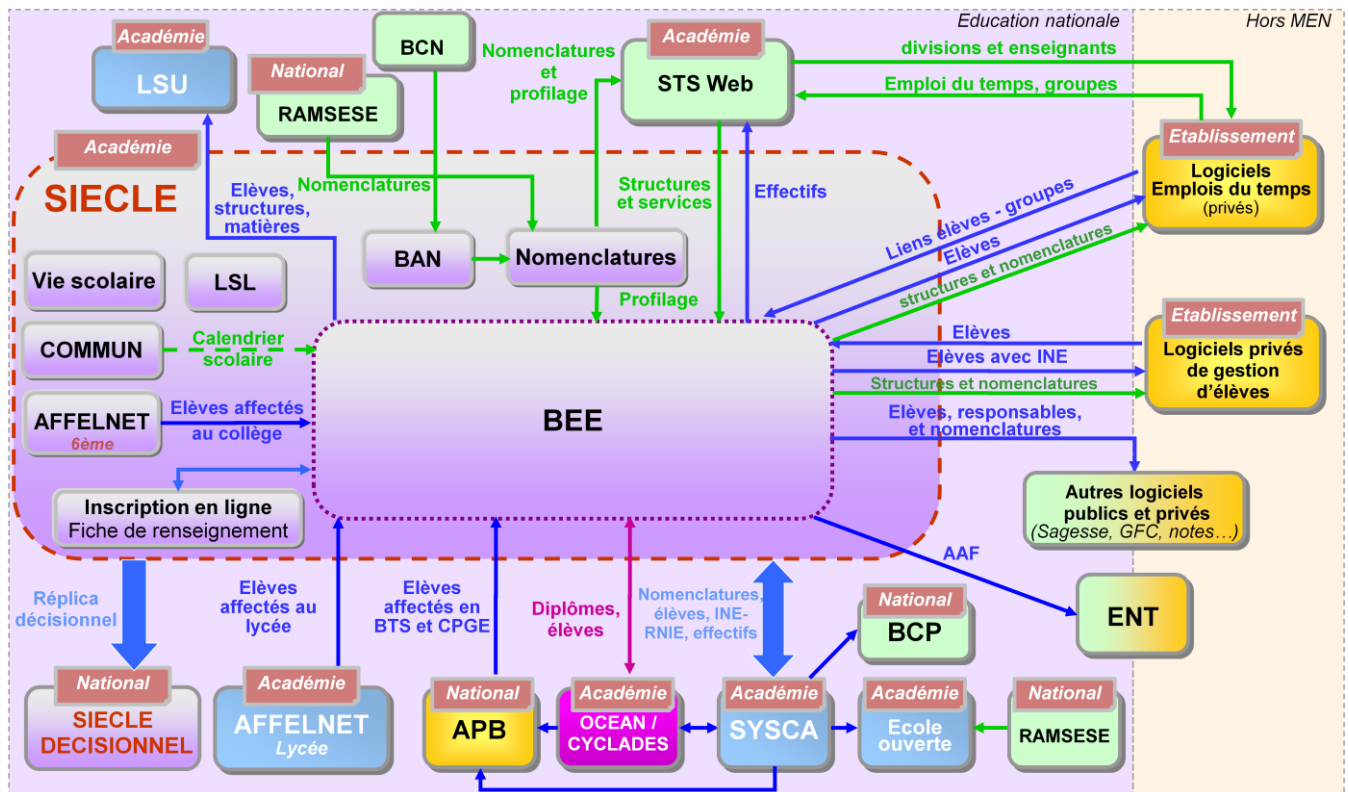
Education nationale

Hors MEN

Académie
LSU

National
RAMSESE

BCN

Nomenclatures et profilage

Académie
STS Web

divisions et enseignants

Emploi du temps, groupes

Académie
SIECLE

Elèves, structures, matières

Nomenclatures

Structures et services

Effectifs

Etablissement
Logiciels Emplois du temps (privés)

Liens elèves - groupes

Elèves

structures et nomenclatures

Vie scolaire

LSL

BAN

Nomenclatures

Profilage

COMMUN

Calendrier scolaire

Etablissement
Logiciels privés de gestion d'élèves

Elèves

Elèves avec INE

Structures et nomenclatures

AFFELNET
6ème

Elèves affectés au collège

BEE

Elèves, responsables, et nomenclatures

Inscription en ligne
Fiche de renseignement

Autres logiciels publics et privés
(Sagesse, GFC, notes…)

AAF

Réplica décisionnel

Elèves affectés au lycée

Elèves affectés en BTS et CPGE

Diplômes, élèves

Nomenclatures, élèves, INE-RNIE, effectifs

ENT

National
BCP

National
SIECLE DECISIONNEL

Académie
AFFELNET
Lycée

National
APB

Académie
OCEAN / CYCLADES

Académie
SYSCA

Académie
Ecole ouverte

National
RAMSESE